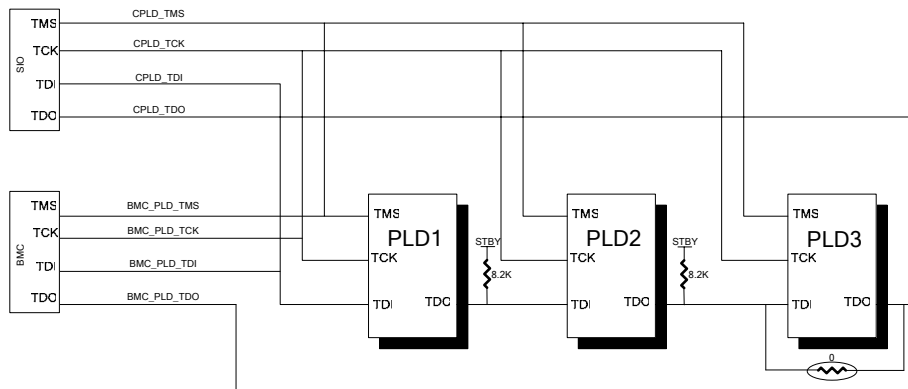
SIO
TMS
TCK
TDI
TDO
CPLD_TMS
CPLD_TCK
CPLD_TDI
CPLD_TDO

BMC
TMS
TCK
TDI
TDO
BMC_PLD_TMS
BMC_PLD_TCK
BMC_PLD_TDI
BMC_PLD_TDO

PLD1
TMS
TCK
TDI
TDO

STBY
8.2K

PLD2
TMS
TCK
TDI
TDO

STBY
8.2K

PLD3
TMS
TCK
TDI
TDO

0